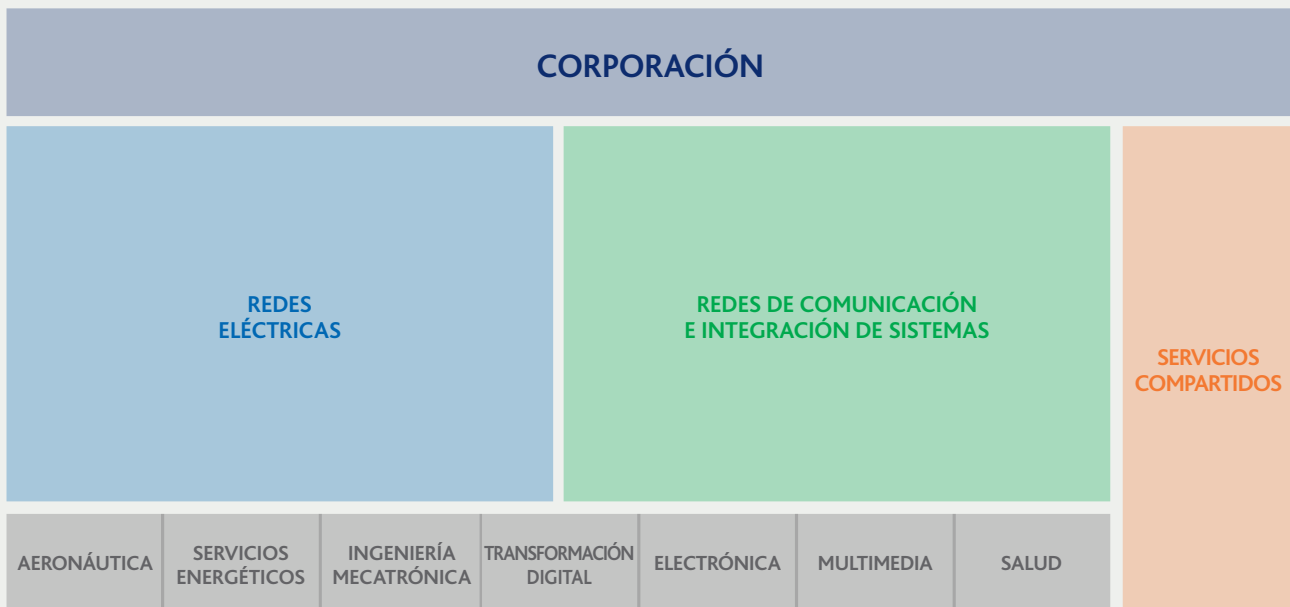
CORPORACIÓN

REDES ELÉCTRICAS

REDES DE COMUNICACIÓN E INTEGRACIÓN DE SISTEMAS

SERVICIOS COMPARTIDOS

AERONÁUTICA

SERVICIOS ENERGÉTICOS

INGENIERÍA MECATRÓNICA

TRANSFORMACIÓN DIGITAL

ELECTRÓNICA

MULTIMEDIA

SALUD